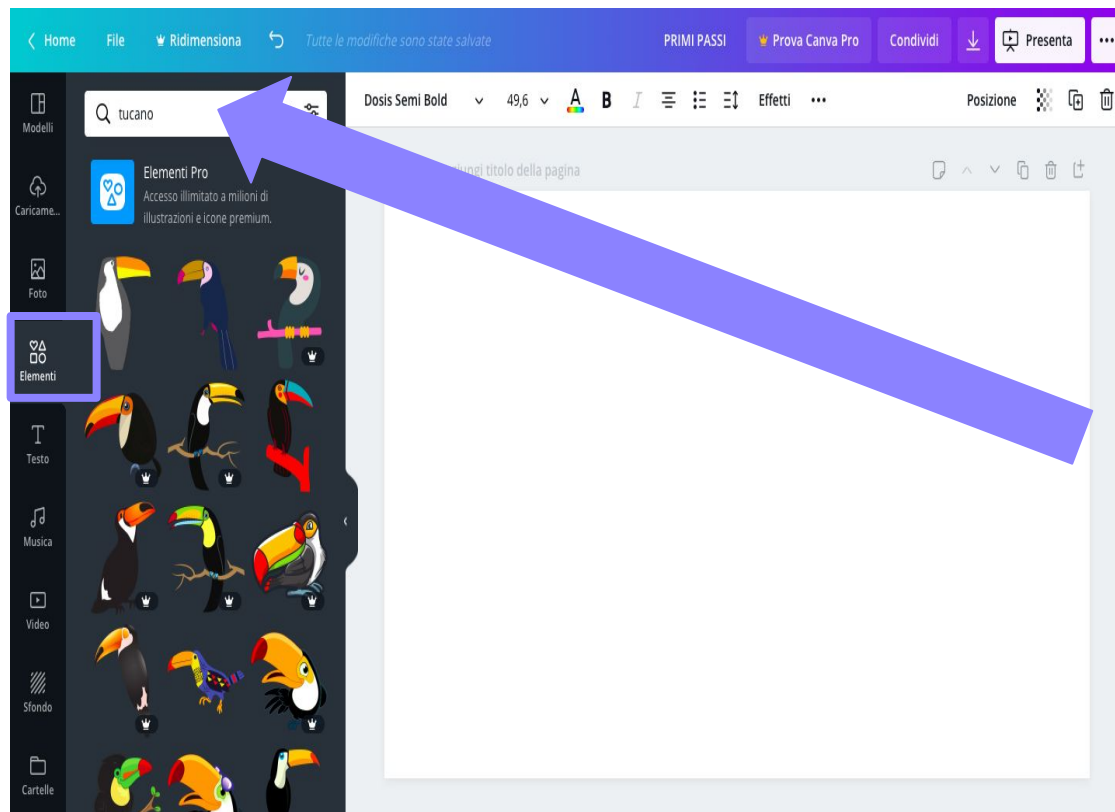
< Home File Ridimensiona Tutte le modifiche sono state salvate PRIMI PASSI Prova Canva Pro Condividi Presenta •••

Modelli
Caricame...
Foto
Elementi
Testo
Musica
Video
Sfondo
Cartelle

tucano

Elementi Pro
Accesso illimitato a milioni di illustrazioni e icone premium.

Dosis Semi Bold 49,6 A B I Effetti ••• Posizione

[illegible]ungi titolo della pagina